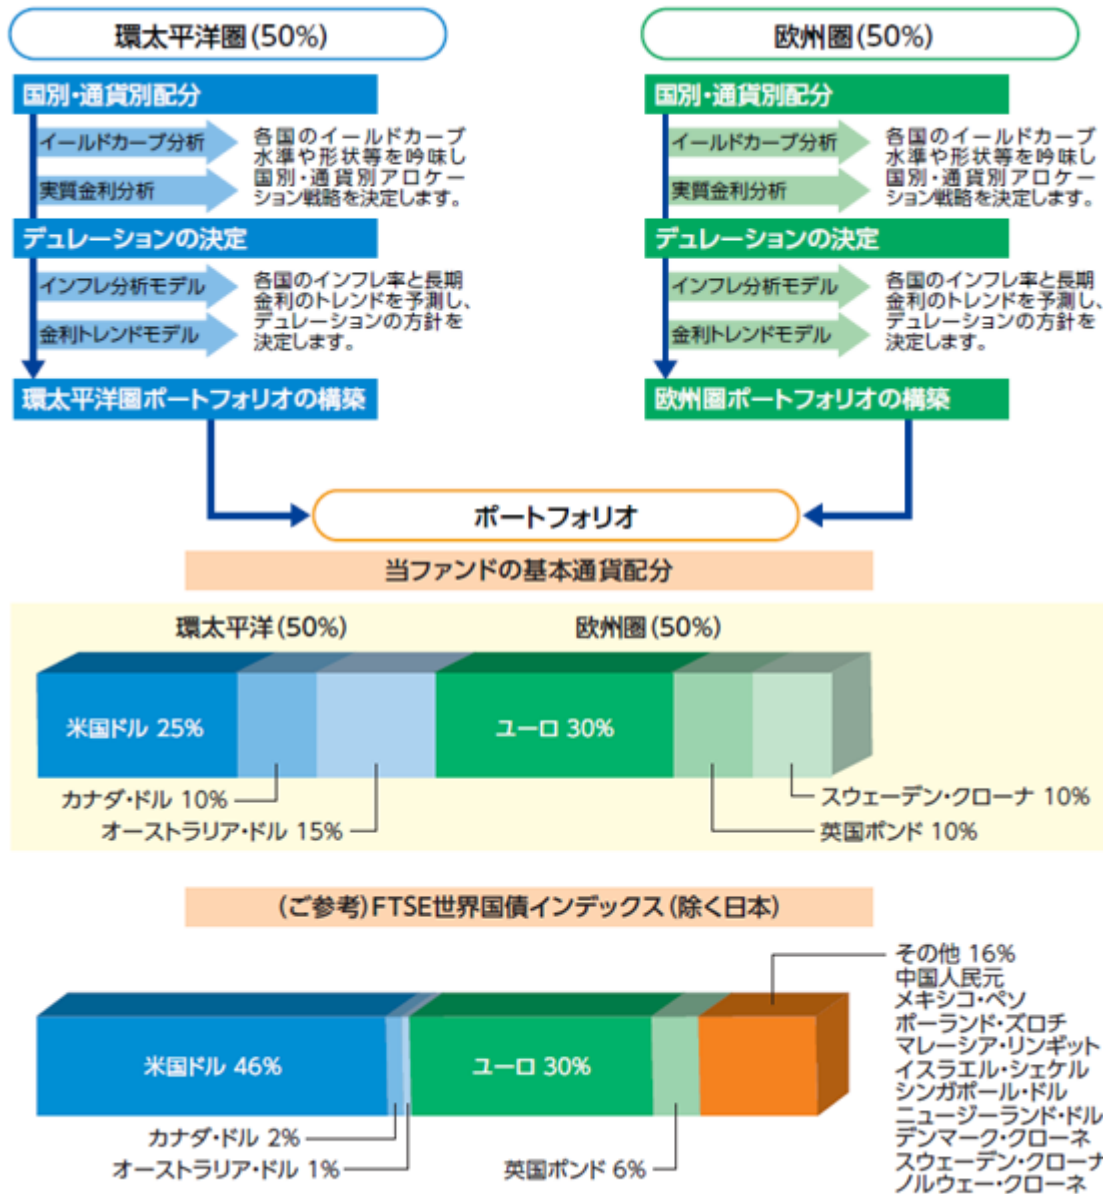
環太平洋圏(50%)

国別・通貨別配分

イールドカーブ分析

実質金利分析

各国のイールドカーブ水準や形状等を吟味し国別・通貨別アロケーション戦略を決定します。

デュレーションの決定

インフレ分析モデル

金利トレンドモデル

各国のインフレ率と長期金利のトレンドを予測し、デュレーションの方針を決定します。

環太平洋圏ポートフォリオの構築

欧州圏(50%)

国別・通貨別配分

イールドカーブ分析

実質金利分析

各国のイールドカーブ水準や形状等を吟味し国別・通貨別アロケーション戦略を決定します。

デュレーションの決定

インフレ分析モデル

金利トレンドモデル

各国のインフレ率と長期金利のトレンドを予測し、デュレーションの方針を決定します。

欧州圏ポートフォリオの構築

ポートフォリオ

当ファンドの基本通貨配分

環太平洋(50%)

欧州圏(50%)

米国ドル 25%

ユーロ 30%

カナダ・ドル 10%

オーストラリア・ドル 15%

スウェーデン・クローナ 10%

英国ポンド 10%

(ご参考)FTSE世界国債インデックス(除く日本)

米国ドル 46%

ユーロ 30%

その他 16%
中国人民元
メキシコ・ペソ
ポーランド・ズロチ
マレーシア・リンギット
イスラエル・シェケル
シンガポール・ドル
ニュージーランド・ドル
デンマーク・クローネ
スウェーデン・クローナ
ノルウェー・クローネ

カナダ・ドル 2%

オーストラリア・ドル 1%

英国ポンド 6%